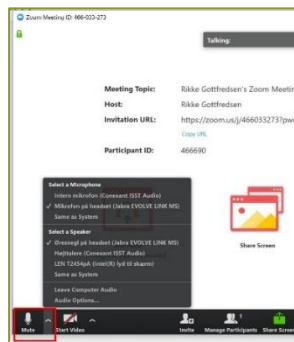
Zoom Meeting ID: 466-033-273

Talking:

Meeting Topic: Rikke Gottfredsen's Zoom Meetin

Host: Rikke Gottfredsen

Invitation URL: https://zoom.us/j/466033273?pw

Copy URL

Participant ID: 466690

Select a Microphone
Internt mikrofon (Conexant ISST Audio)
✓ Mikrofon på headset (Jabra EVOLVE LINK MS)
Same as System

Select a Speaker
✓ Øresnegl på headset (Jabra EVOLVE LINK MS)
Højttalere (Conexant ISST Audio)
LEN T24i-10 (Intel(R) lyd til skærm)
Same as System

Leave Computer Audio
Audio Options...

Share Screen

Mute
Start Video
Invite
Manage Participants
Share Screen